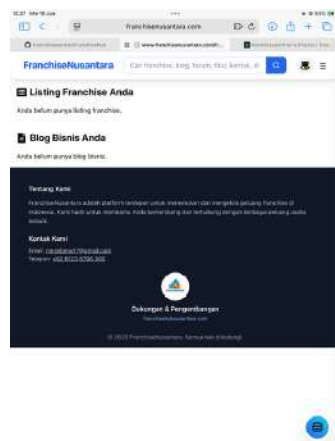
franchisenusantara.com

FranchiseNusantara

Cari franchise, blog, forum, fitur, kontak, di

Listing Franchise Anda

Anda belum punya listing franchise.

Blog Bisnis Anda

Anda belum punya blog bisnis.

Tentang Kami

FranchiseNusantara adalah platform terdepan untuk menemukan dan mengelola peluang franchise di Indonesia. Kami hadir untuk membantu Anda berkembang dan terhubung dengan berbagai peluang usaha terbaik.

Kontak Kami

Email: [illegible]

Telepon: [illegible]

Dukungan & Pengembangan

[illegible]

© 2025 FranchiseNusantara. Semua hak dilindungi.